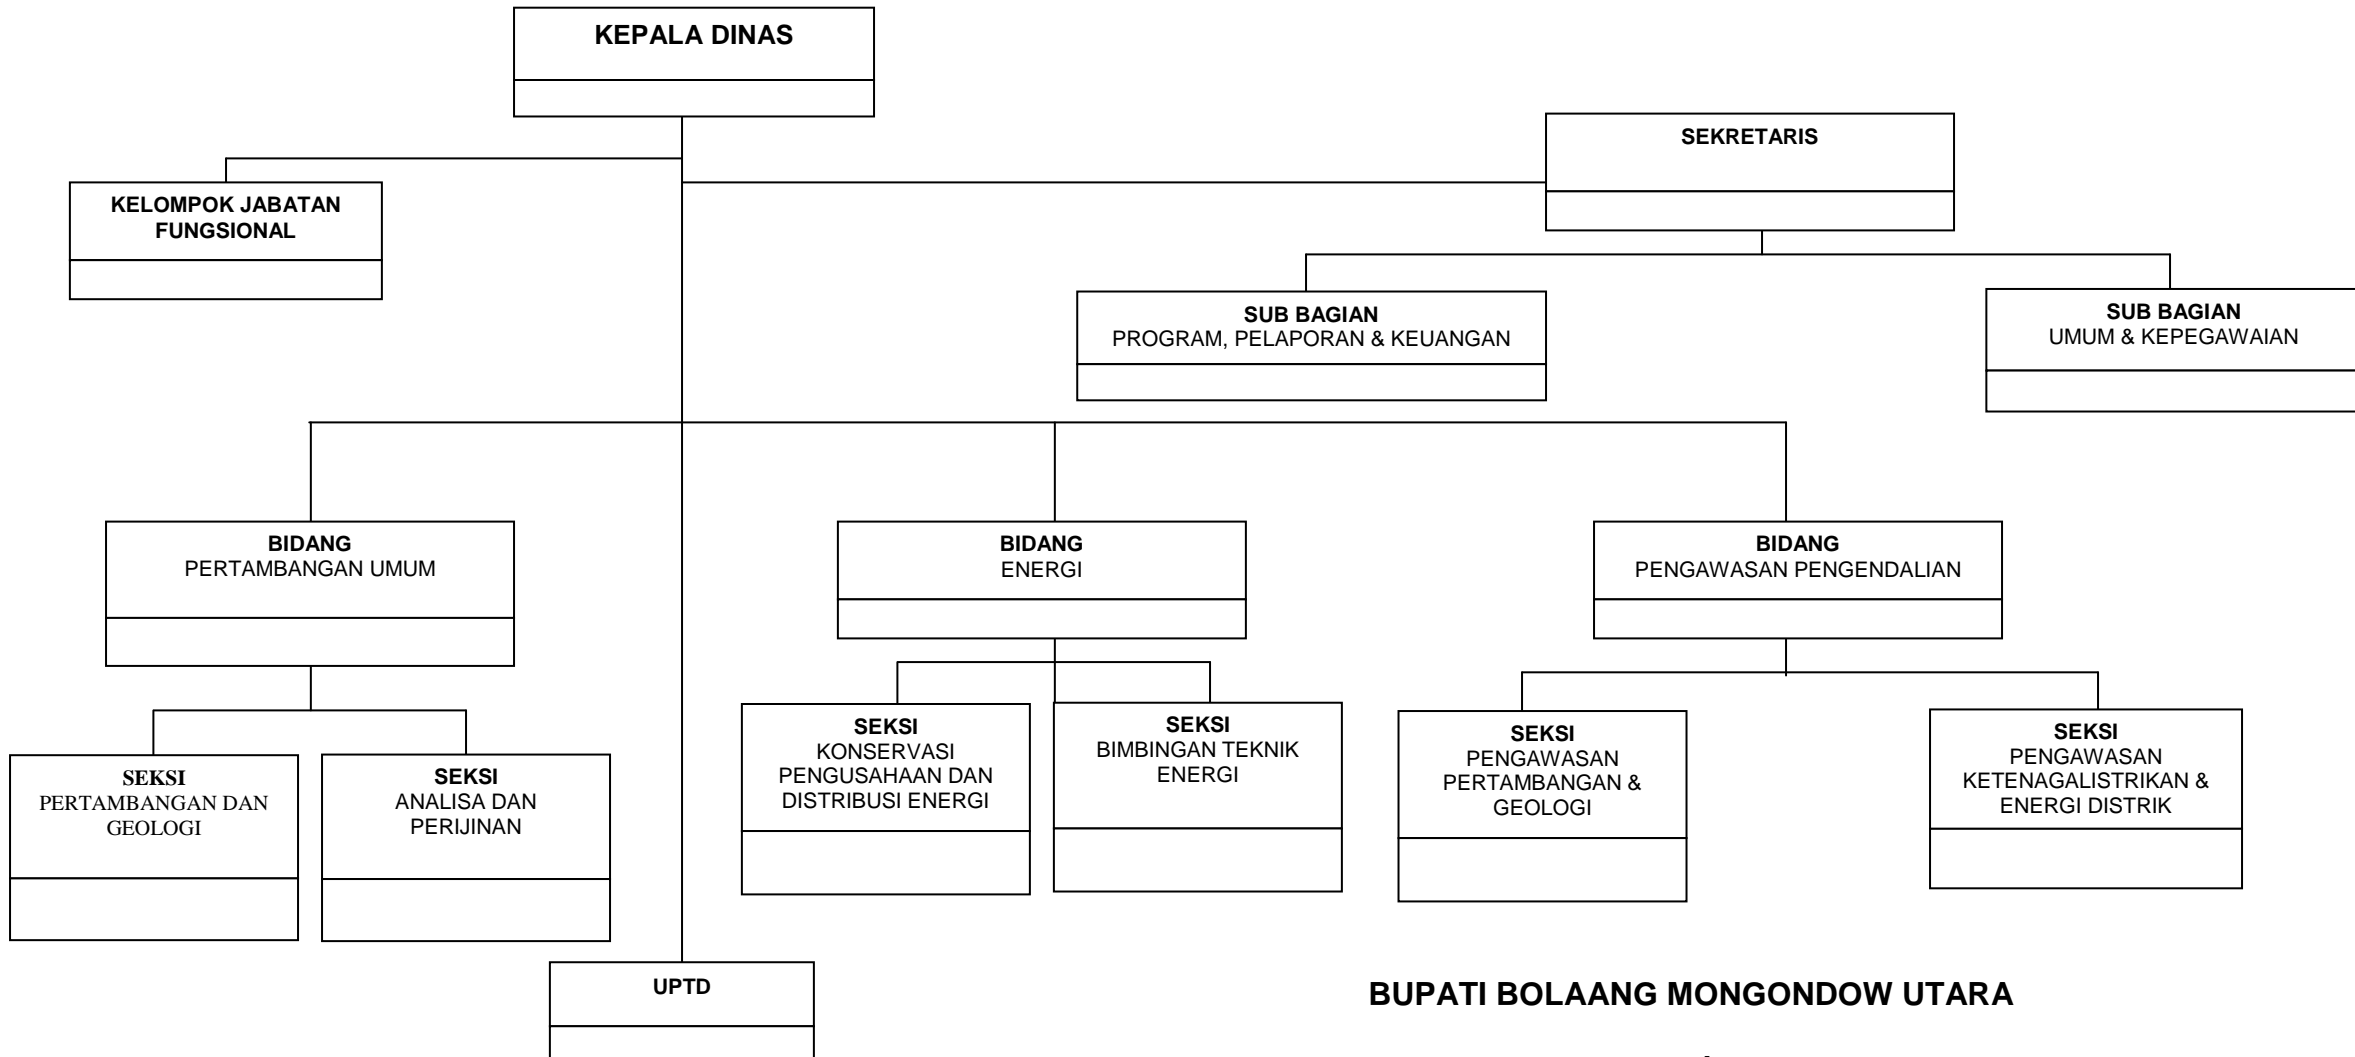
KEPALA DINAS

SEKRETARIS

KELOMPOK JABATAN FUNGSIONAL

SUB BAGIAN
PROGRAM, PELAPORAN & KEUANGAN

SUB BAGIAN
UMUM & KEPEGAWAIAN

BIDANG
PERTAMBANGAN UMUM

BIDANG
ENERGI

BIDANG
PENGAWASAN PENGENDALIAN

SEKSI
PERTAMBANGAN DAN GEOLOGI

SEKSI
ANALISA DAN PERIJINAN

SEKSI
KONSERVASI PENGUSAHAAN DAN DISTRIBUSI ENERGI

SEKSI
BIMBINGAN TEKNIK ENERGI

SEKSI
PENGAWASAN PERTAMBANGAN & GEOLOGI

SEKSI
PENGAWASAN KETENAGALISTRIKAN & ENERGI DISTRIK

UPTD

BUPATI BOLAANG MONGONDOW UTARA